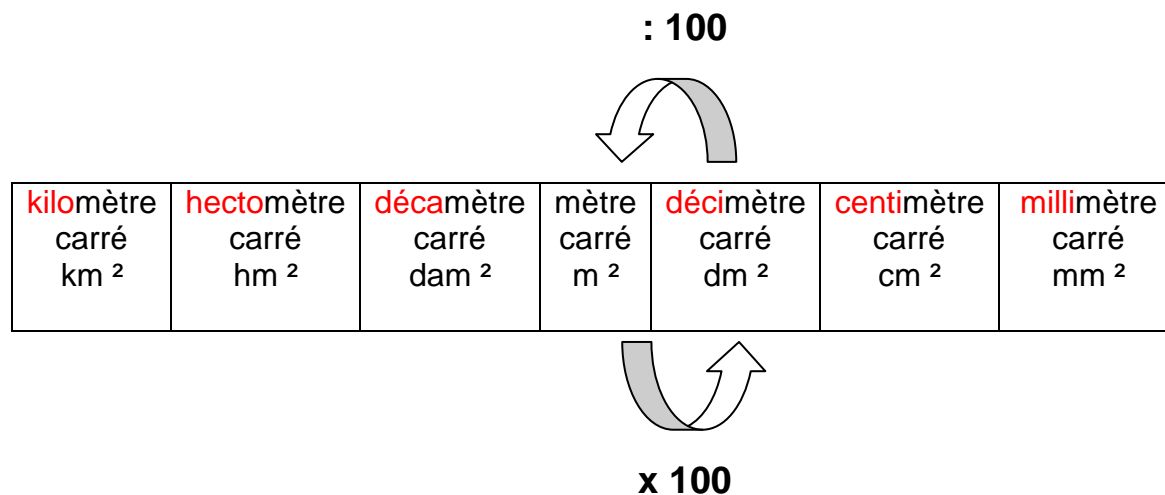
: 100

| kilomètre carré km ² | hectomètre carré hm ² | décamètre carré dam ² | mètre carré m ² | décimètre carré dm ² | centimètre carré cm ² | millimètre carré mm ² |
|---|---|---|---|---|---|---|

x 100